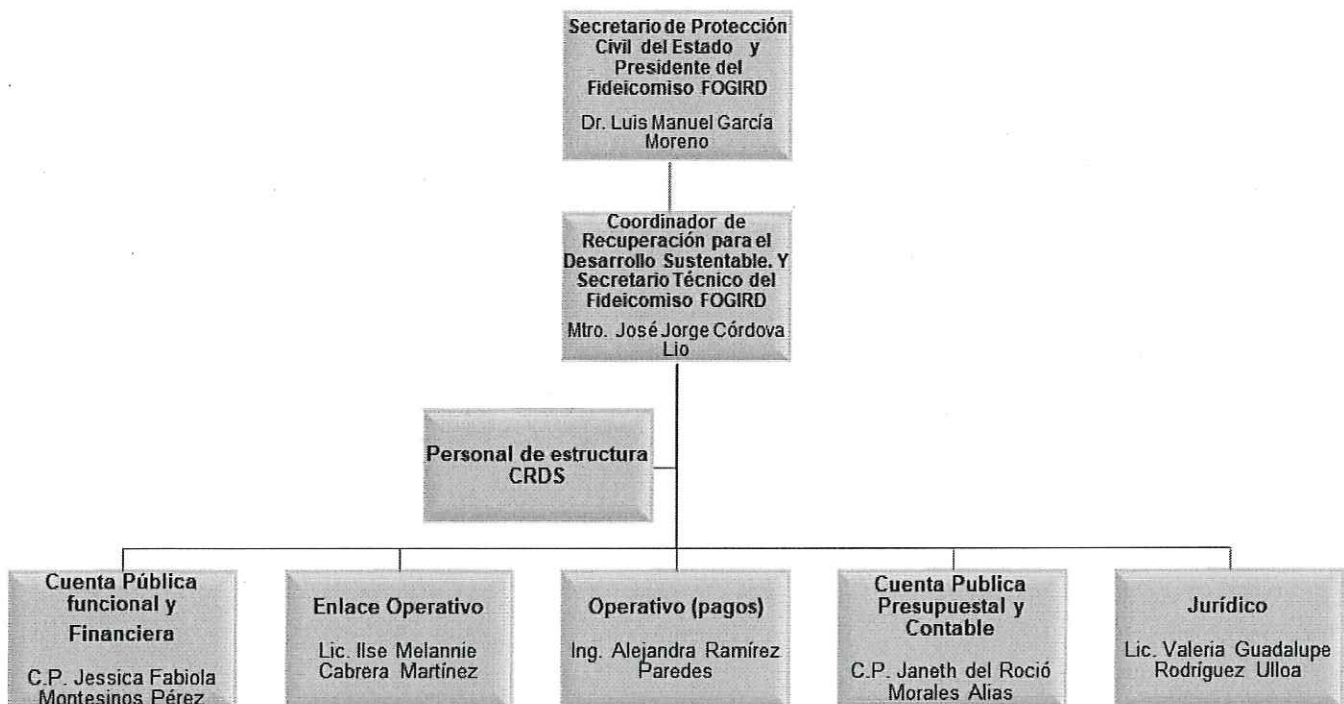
Secretario de Protección Civil del Estado y Presidente del Fideicomiso FOGIRD

Dr. Luis Manuel García Moreno

Coordinador de Recuperación para el Desarrollo Sustentable. Y Secretario Técnico del Fideicomiso FOGIRD

Mtro. José Jorge Córdova Lio

Personal de estructura CRDS

Cuenta Pública funcional y Financiera

C.P. Jessica Fabiola Montesinos Pérez

Enlace Operativo

Lic. Ilse Melannie Cabrera Martínez

Operativo (pagos)

Ing. Alejandra Ramírez Paredes

Cuenta Publica Presupuestal y Contable

C.P. Janeth del Roció Morales Alias

Jurídico

Lic. Valeria Guadalupe Rodríguez Ulloa